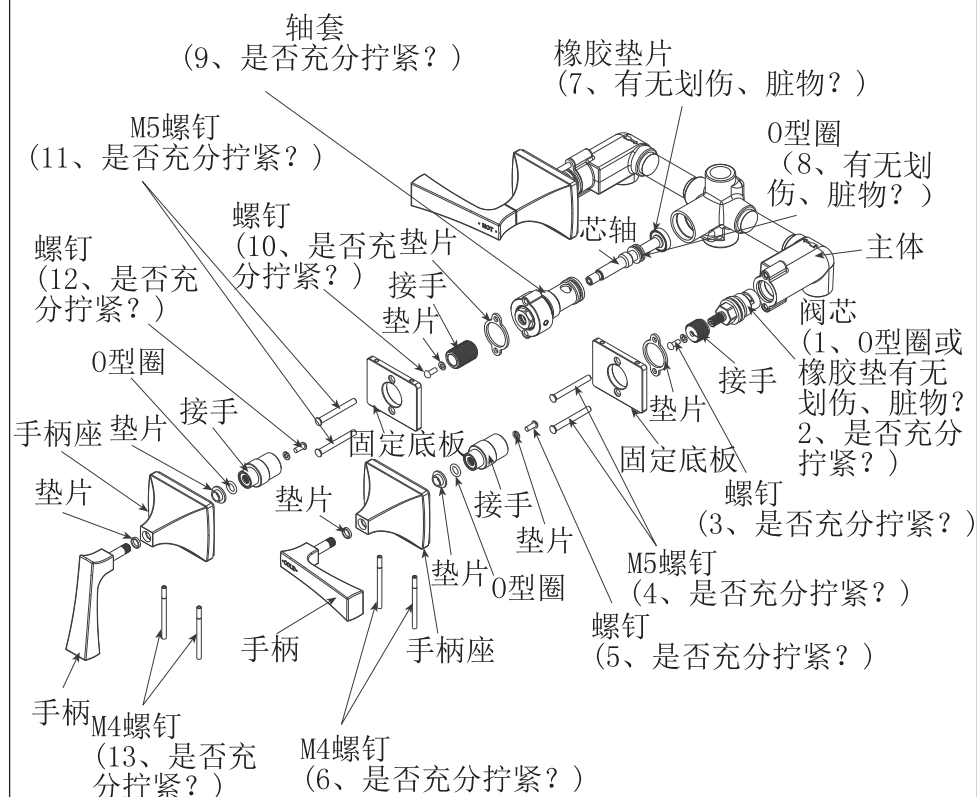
轴套
（9、是否充分拧紧？）

橡胶垫片
（7、有无划伤、脏物？）

M5螺钉
（11、是否充分拧紧？）

O型圈
（8、有无划伤、脏物？）

螺钉
（10、是否充分拧紧？）

垫片

芯轴

主体

螺钉
（12、是否充分拧紧？）

接手

垫片

阀芯
（1、O型圈或橡胶垫有无划伤、脏物？
2、是否充分拧紧？）

O型圈

接手

手柄座

垫片

接手

固定底板

垫片

固定底板

垫片

垫片

接手

螺钉
（3、是否充分拧紧？）

垫片

M5螺钉
（4、是否充分拧紧？）

垫片

O型圈

螺钉
（5、是否充分拧紧？）

手柄

手柄座

手柄

M4螺钉
（13、是否充分拧紧？）

M4螺钉
（6、是否充分拧紧？）